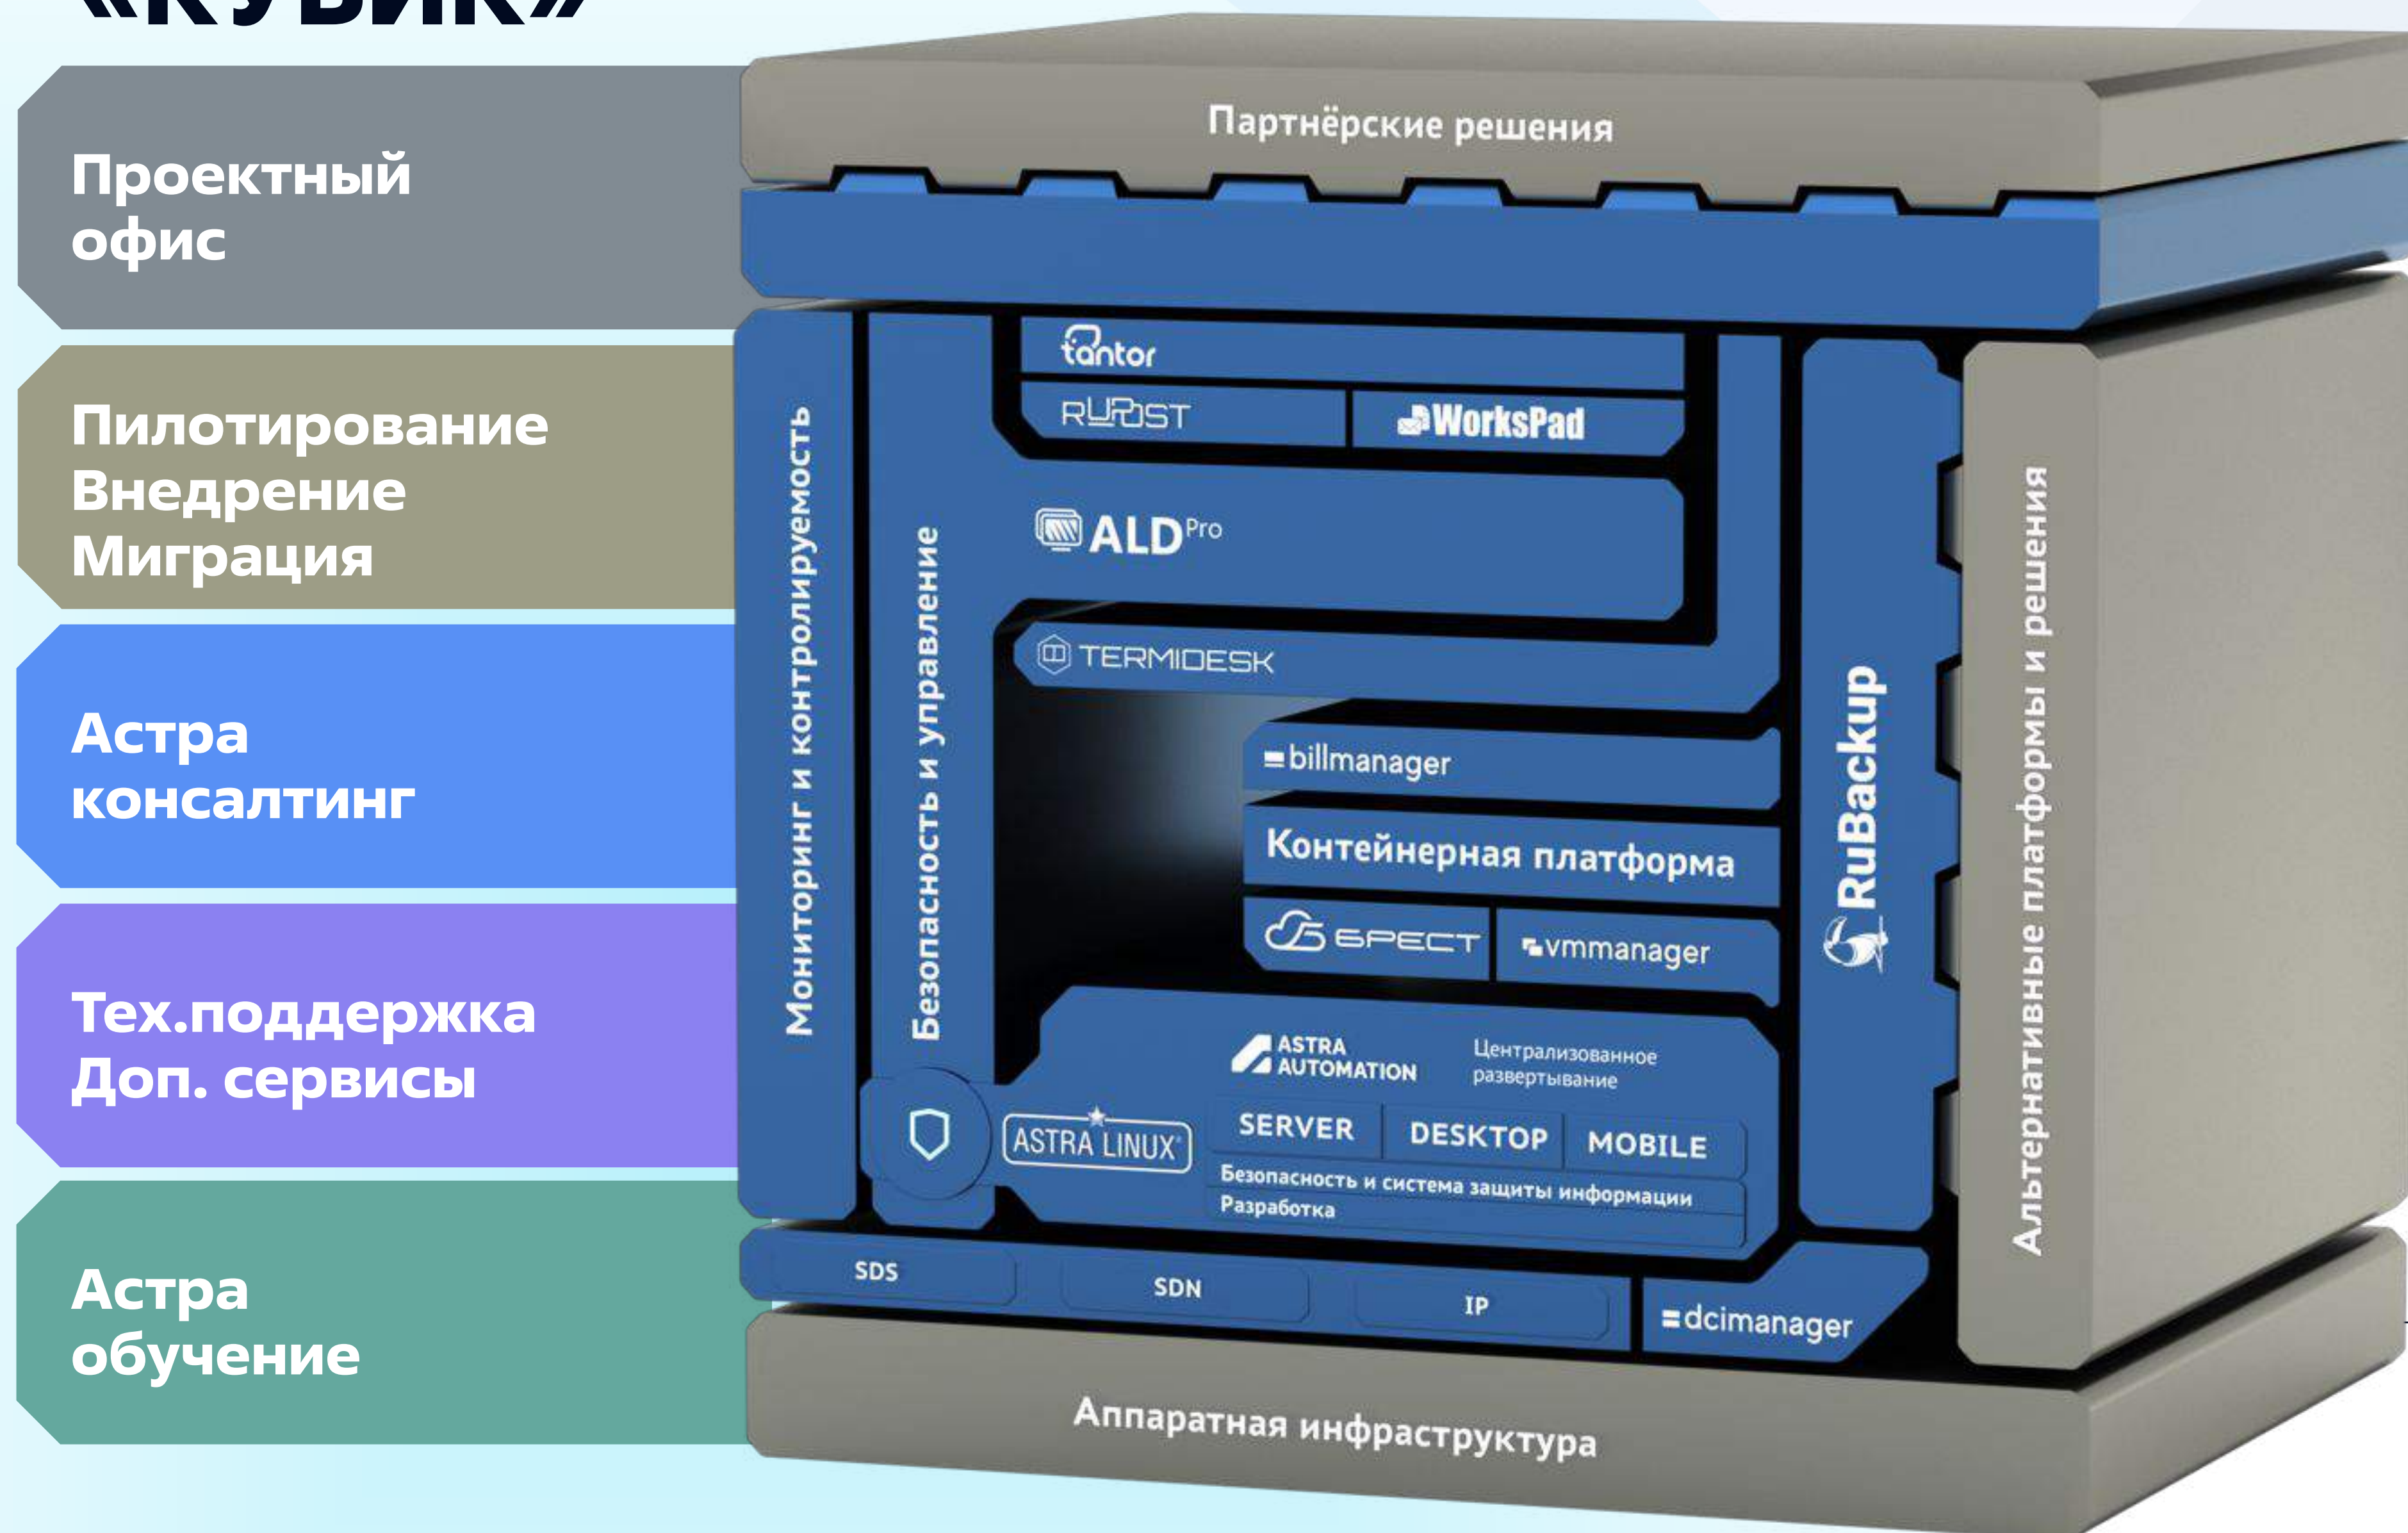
«КУБИК»

Проектный офис

Пилотирование
Внедрение
Миграция

Астра консалтинг

Тех.поддержка
Доп. сервисы

Астра обучение

Партнёрские решения

Мониторинг и контролируемость

Безопасность и управление

tantor

RUPOST

WorksPad

ALD Pro

TERMIDESK

billmanager

Контейнерная платформа

БРЕСТ

vmmanager

ASTRA AUTOMATION

Централизованное развертывание

ASTRA LINUX

SERVER

DESKTOP

MOBILE

Безопасность и система защиты информации

Разработка

RuBackup

Альтернативные платформы и решения

SDS

SDN

IP

dcimanager

Аппаратная инфраструктура